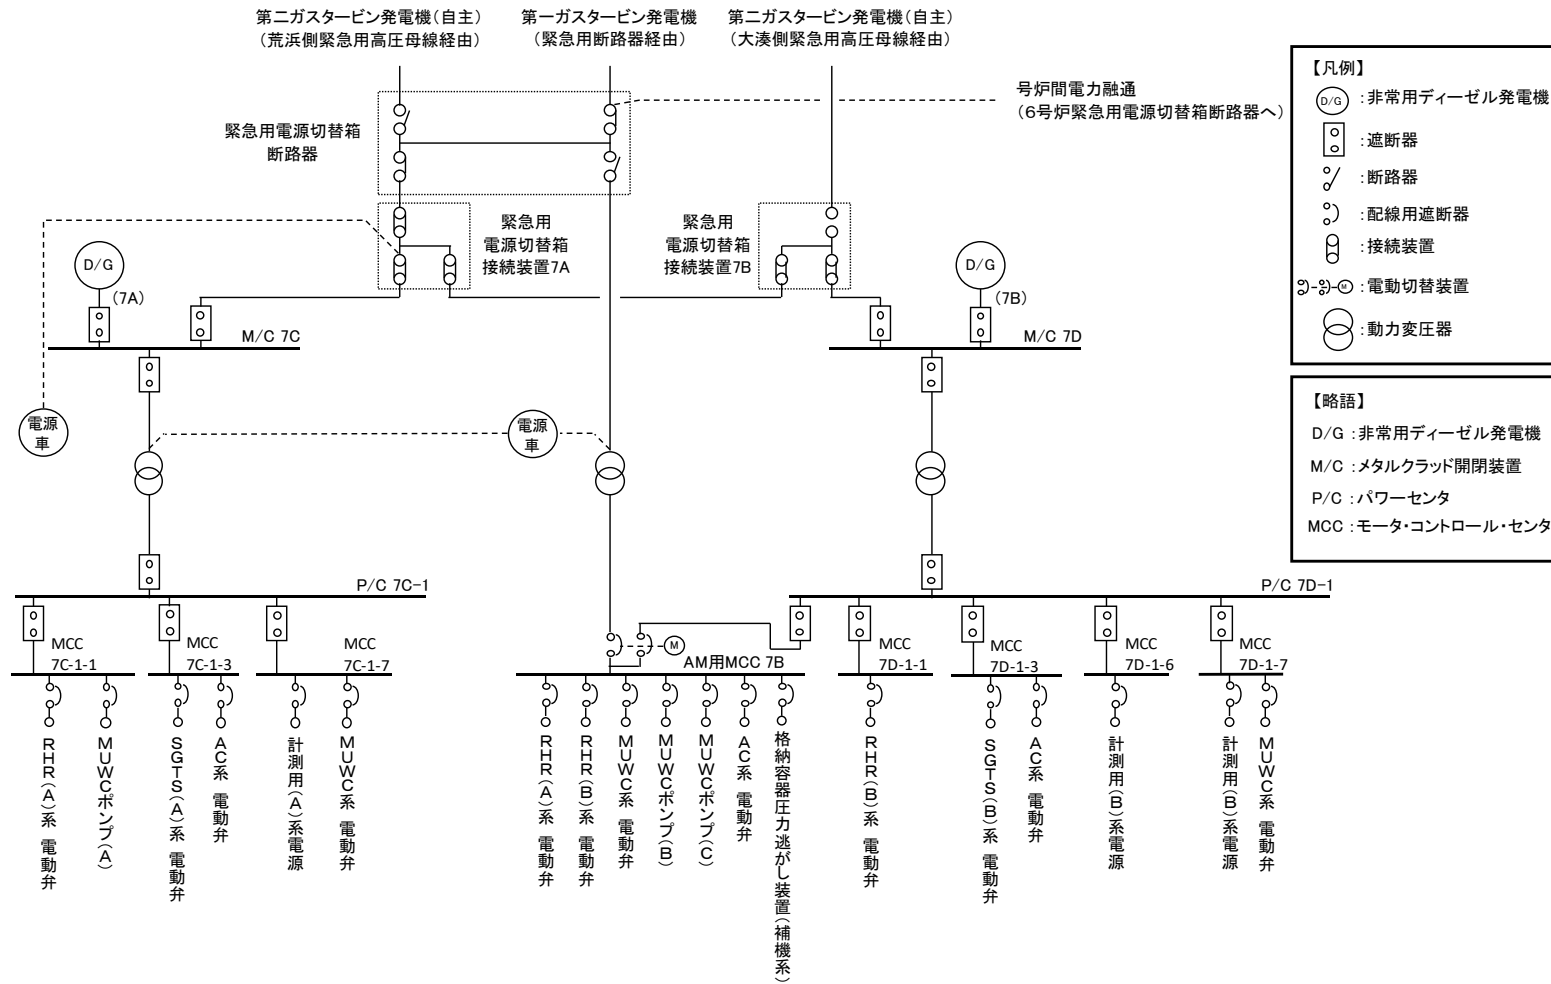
第二ガスタービン発電機（自主）
（荒浜側緊急用高圧母線経由）

第一ガスタービン発電機
（緊急用断路器経由）

第二ガスタービン発電機（自主）
（大湊側緊急用高圧母線経由）

号炉間電力融通
（6号炉緊急用電源切替箱断路器へ）

緊急用電源切替箱
断路器

緊急用
電源切替箱
接続装置7A

緊急用
電源切替箱
接続装置7B

D/G
（7A）

D/G
（7B）

M/C 7C

M/C 7D

電源車

電源車

P/C 7C−1

P/C 7D−1

MCC
7C-1-1

MCC
7C-1-3

MCC
7C-1-7

AM用MCC 7B

MCC
7D-1-1

MCC
7D-1-3

MCC
7D-1-6

MCC
7D-1-7

RHR（A）系 電動弁
MUWCポンプ（A）
SGTS（A）系 電動弁
AC系 電動弁
計測用（A）系電源
MUWC系 電動弁
RHR（A）系 電動弁
RHR（B）系 電動弁
MUWC系 電動弁
MUWCポンプ（B）
MUWCポンプ（C）
AC系 電動弁
格納容器圧力逃がし装置（補機系）
RHR（B）系 電動弁
SGTS（B）系 電動弁
AC系 電動弁
計測用（B）系電源
計測用（B）系電源
MUWC系 電動弁

【凡例】
D/G ：非常用ディーゼル発電機
：遮断器
：断路器
：配線用遮断器
：接続装置
M ：電動切替装置
：動力変圧器

【略語】
D/G ：非常用ディーゼル発電機
M/C ：メタルクラッド開閉装置
P/C ：パワーセンタ
MCC ：モータ・コントロール・センタ